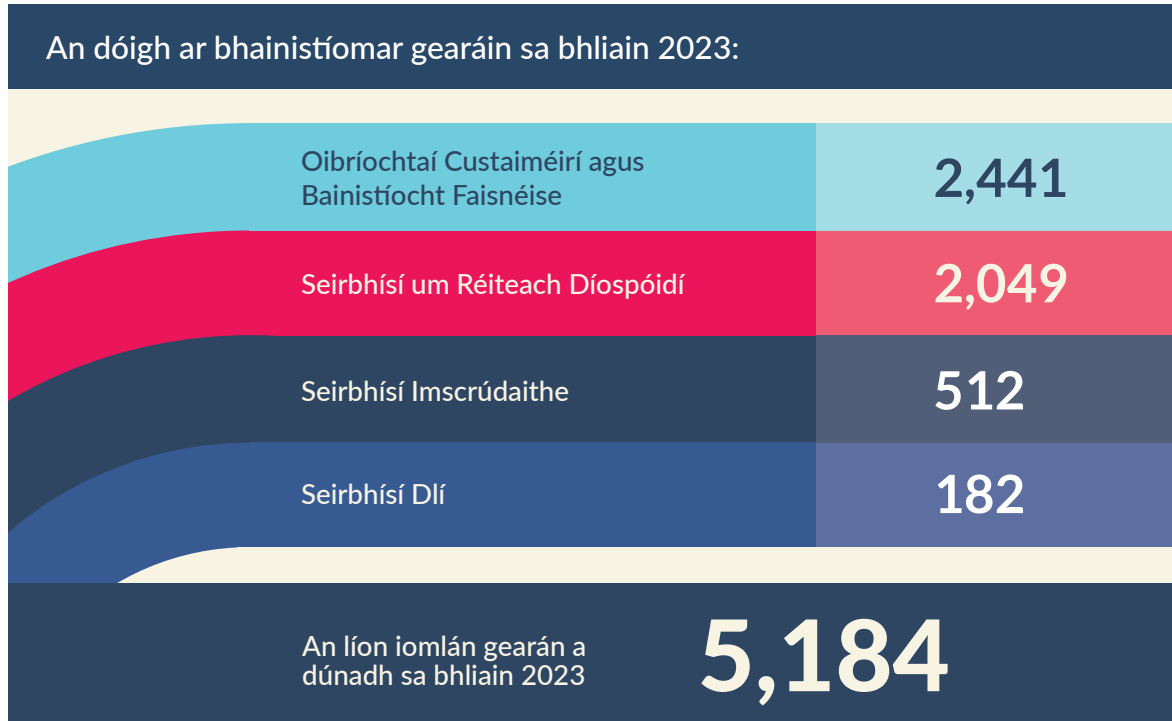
An dóigh ar bhainistíomar gearáin sa bhliain 2023:

| | |
|---|---|
| Oibríochtaí Custaiméirí agus Bainistíocht Faisnéise | 2,441 |
| Seirbhísí um Réiteach Díospóidí | 2,049 |
| Seirbhísí Imscrúdaithe | 512 |
| Seirbhísí Dlí | 182 |

An líon iomlán gearán a dúnadh sa bhliain 2023

5,184